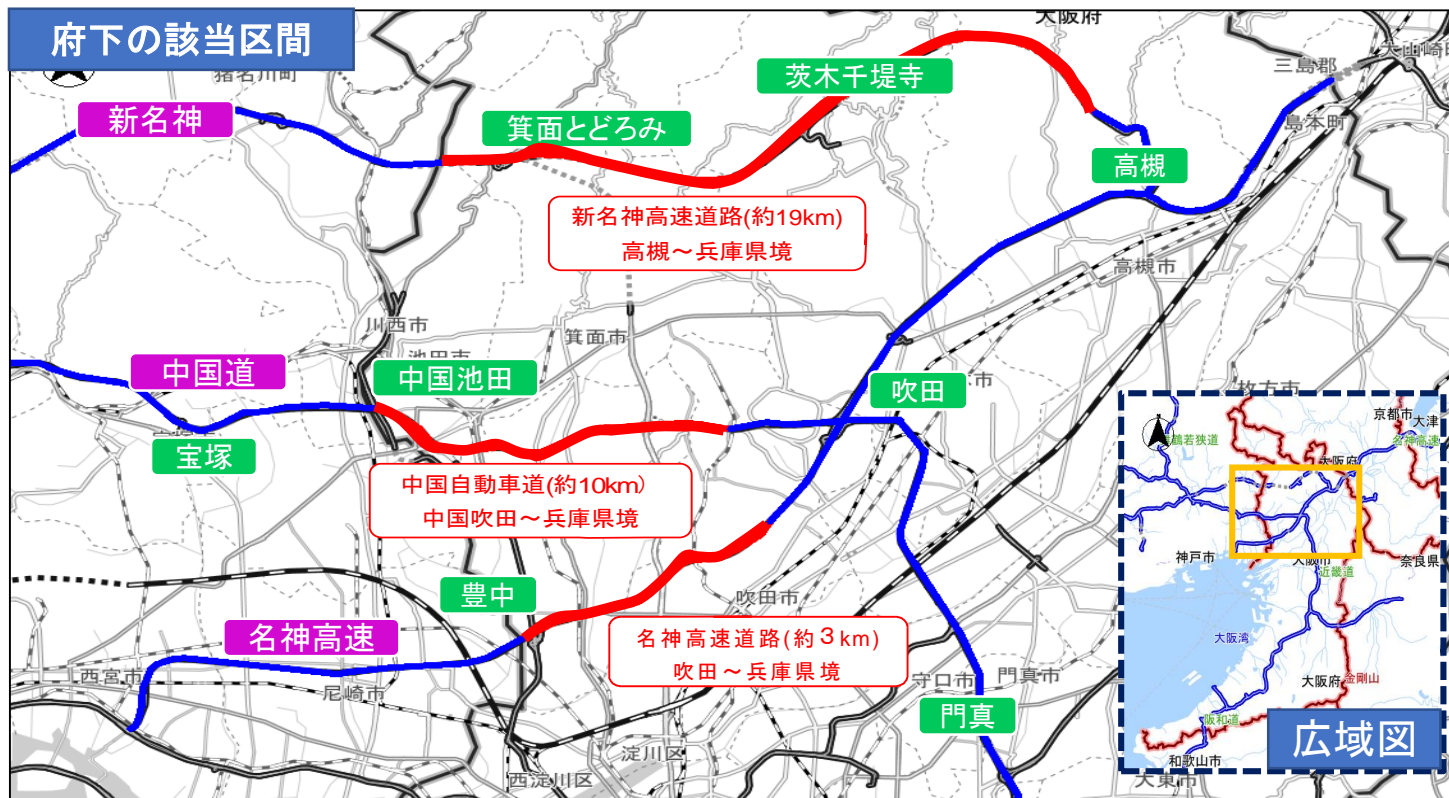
府下の該当区間

大阪府
猪名川町
三島郡
大山崎町
島本町
新名神
茨木千堤寺
箕面とどろみ
高槻
新名神高速道路(約19km)
高槻～兵庫県境
高槻市
川西市
池田市
箕面市
中国道
中国池田
吹田
枚方市
宝塚
中国自動車道(約10km)
中国吹田～兵庫県境
豊中
吹田市
名神高速
名神高速道路(約３km)
吹田～兵庫県境
西宮市
尼崎市
守口市
門真市
門真
淀川区
西淀川区
大東市

京都市
大津
名神高速
舞鶴若狭道
大阪府
神戸市
大阪市
近畿道
奈良県
大阪湾
大阪府
金剛山
阪和道
和歌山市
広域図